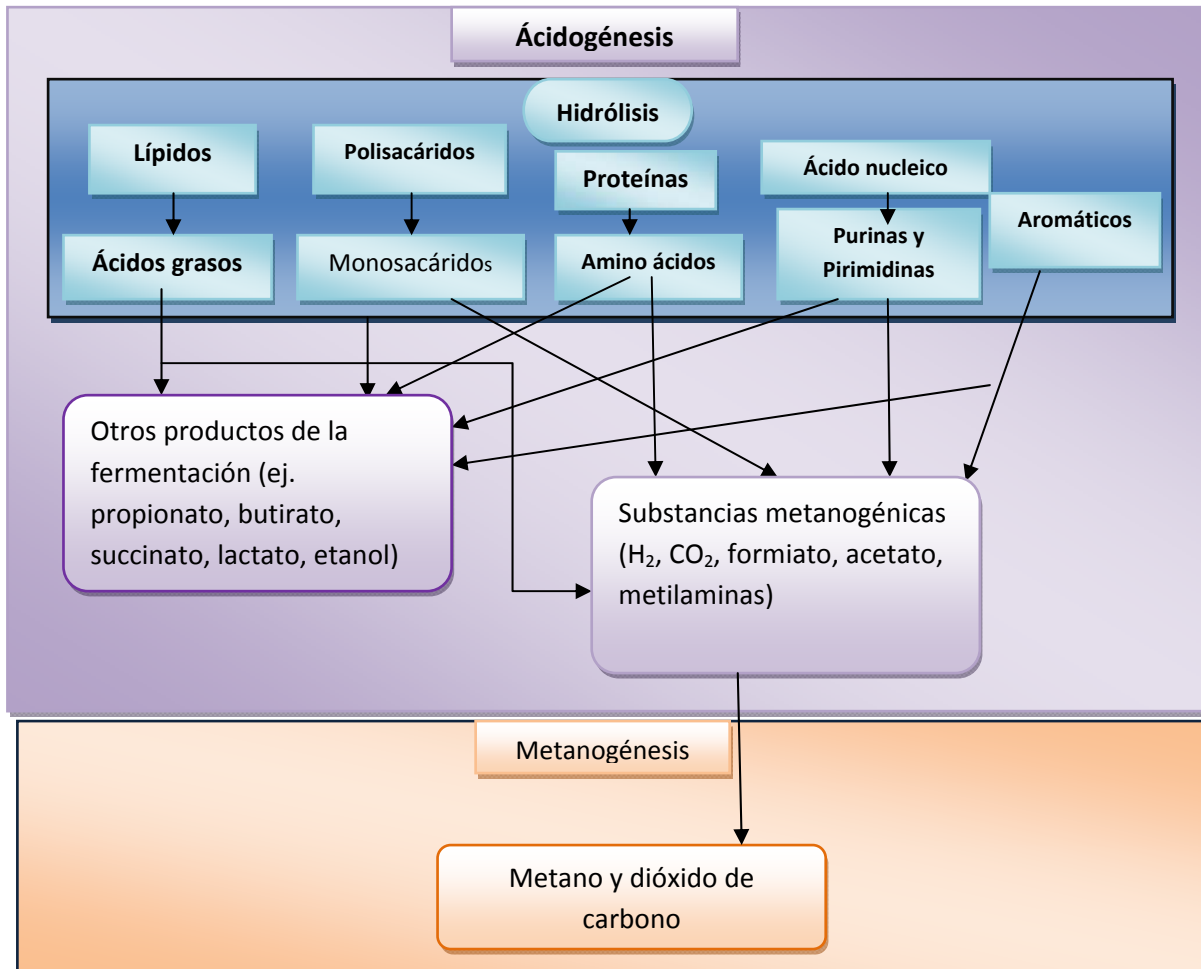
Ácidogénesis

Hidrólisis

Lípidos

Polisacáridos

Proteínas

Ácido nucleico

Aromáticos

Ácidos grasos

Monosacáridos

Amino ácidos

Purinas y Pirimidinas

Otros productos de la fermentación (ej. propionato, butirato, succinato, lactato, etanol)

Substancias metanogénicas ($H_2$, $CO_2$, formiato, acetato, metilaminas)

Metanogénesis

Metano y dióxido de carbono